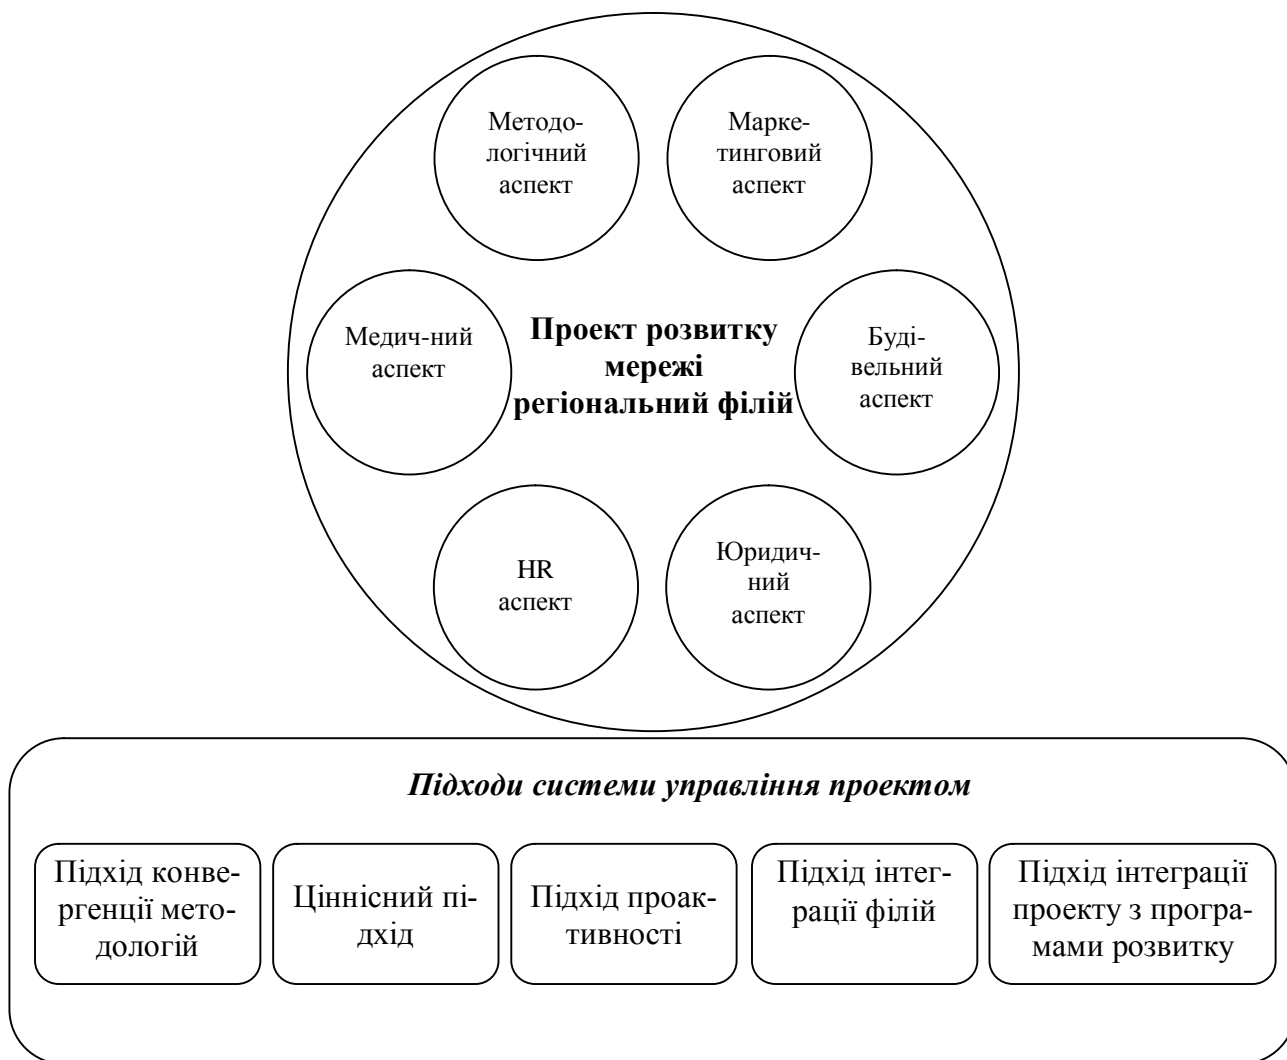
Методологічний аспект

Маркетинговий аспект

Медич-ний аспект

Проект розвитку мережі регіональний філій

Будівельний аспект

HR аспект

Юридичний аспект

Підходи системи управління проектом

Підхід конвергенції методологій

Ціннісний підхід

Підхід проактивності

Підхід інтеграції філій

Підхід інтеграції проекту з програмами розвитку